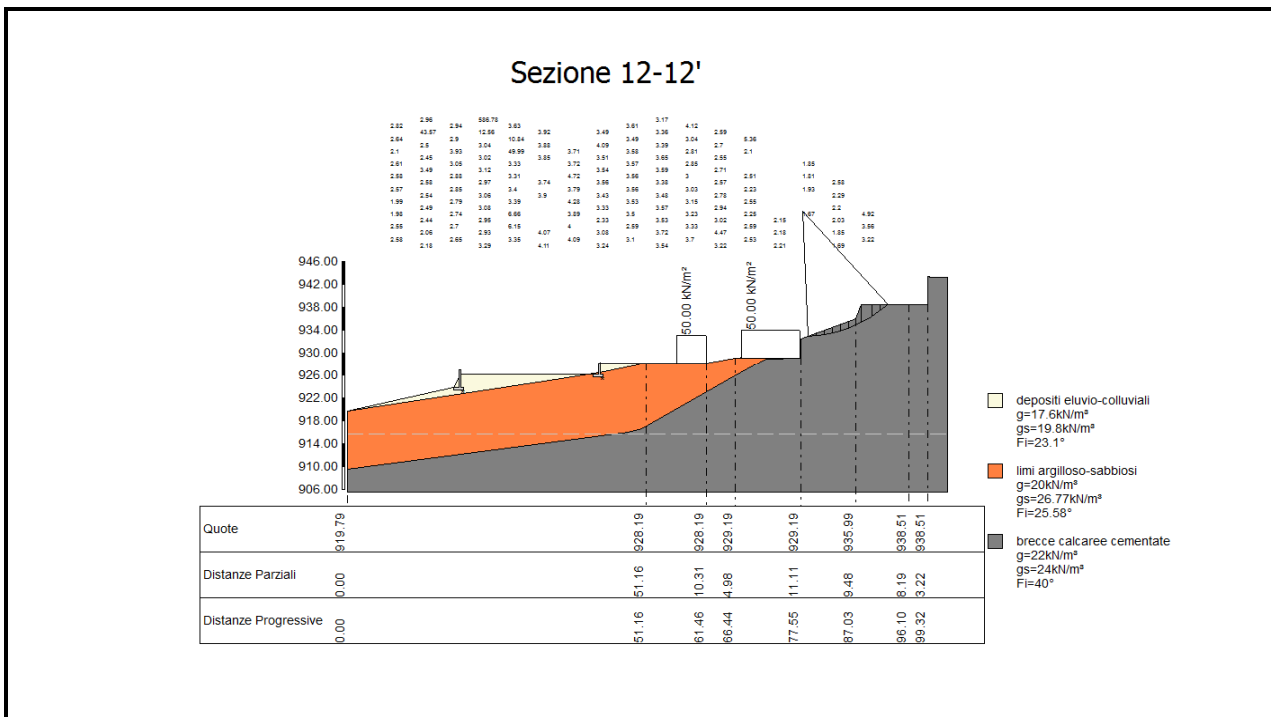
Sezione 12-12'

2.82 2.64 2.1 2.61 2.58 2.57 1.99 1.98 2.55 2.58

2.96 43.57 2.5 2.45 3.49 2.53 2.54 2.49 2.44 2.06 2.18

2.94 2.9 3.93 3.05 2.88 2.85 2.79 2.74 2.7 2.65

586.78 12.56 3.04 3.02 3.12 2.97 3.05 3.08 2.96 2.93 3.29

3.63 10.84 49.99 3.33 3.31 3.4 3.39 6.66 6.15 3.35

3.92 3.88 3.85 3.74 3.9 4.07 4.11

3.71 3.72 4.72 3.79 4.28 3.89 4 4.09

3.49 4.09 3.51 3.54 3.56 3.43 3.33 2.33 3.08 3.24

3.61 3.49 3.58 3.57 3.56 3.56 3.53 3.5 2.59 3.1

3.17 3.36 3.39 3.65 3.59 3.38 3.48 3.57 3.53 3.72 3.54

4.12 3.04 2.81 2.85 3 3.03 3.15 3.23 3.33 3.7

2.59 2.7 2.55 2.71 2.57 2.78 2.94 3.02 4.47 3.22

5.36 2.1 2.51 2.23 2.55 2.25 2.59 2.53

2.15 2.18 2.21

1.85 1.81 1.93 1.87

2.58 2.29 2.2 2.03 1.85 1.89

4.92 3.56 3.22

946.00
942.00
938.00
934.00
930.00
926.00
922.00
918.00
914.00
910.00
906.00

50.00 kN/m²
50.00 kN/m²

depositi eluvio-colluviali
g=17.6kN/m³
gs=19.8kN/m³
Fi=23.1°

limi argilloso-sabbiosi
g=20kN/m³
gs=26.77kN/m³
Fi=25.58°

brecce calcaree cementate
g=22kN/m³
gs=24kN/m³
Fi=40°

| Quote | 919.79 | 928.19 | 928.19 | 929.19 | 929.19 | 935.99 | 938.51 | 938.51 |
|---|---|---|---|---|---|---|---|---|
| Distanze Parziali | 0.00 | 51.16 | 10.31 | 4.98 | 11.11 | 9.48 | 8.19 | 3.22 |
| Distanze Progressive | 0.00 | 51.16 | 61.46 | 66.44 | 77.55 | 87.03 | 96.10 | 99.32 |